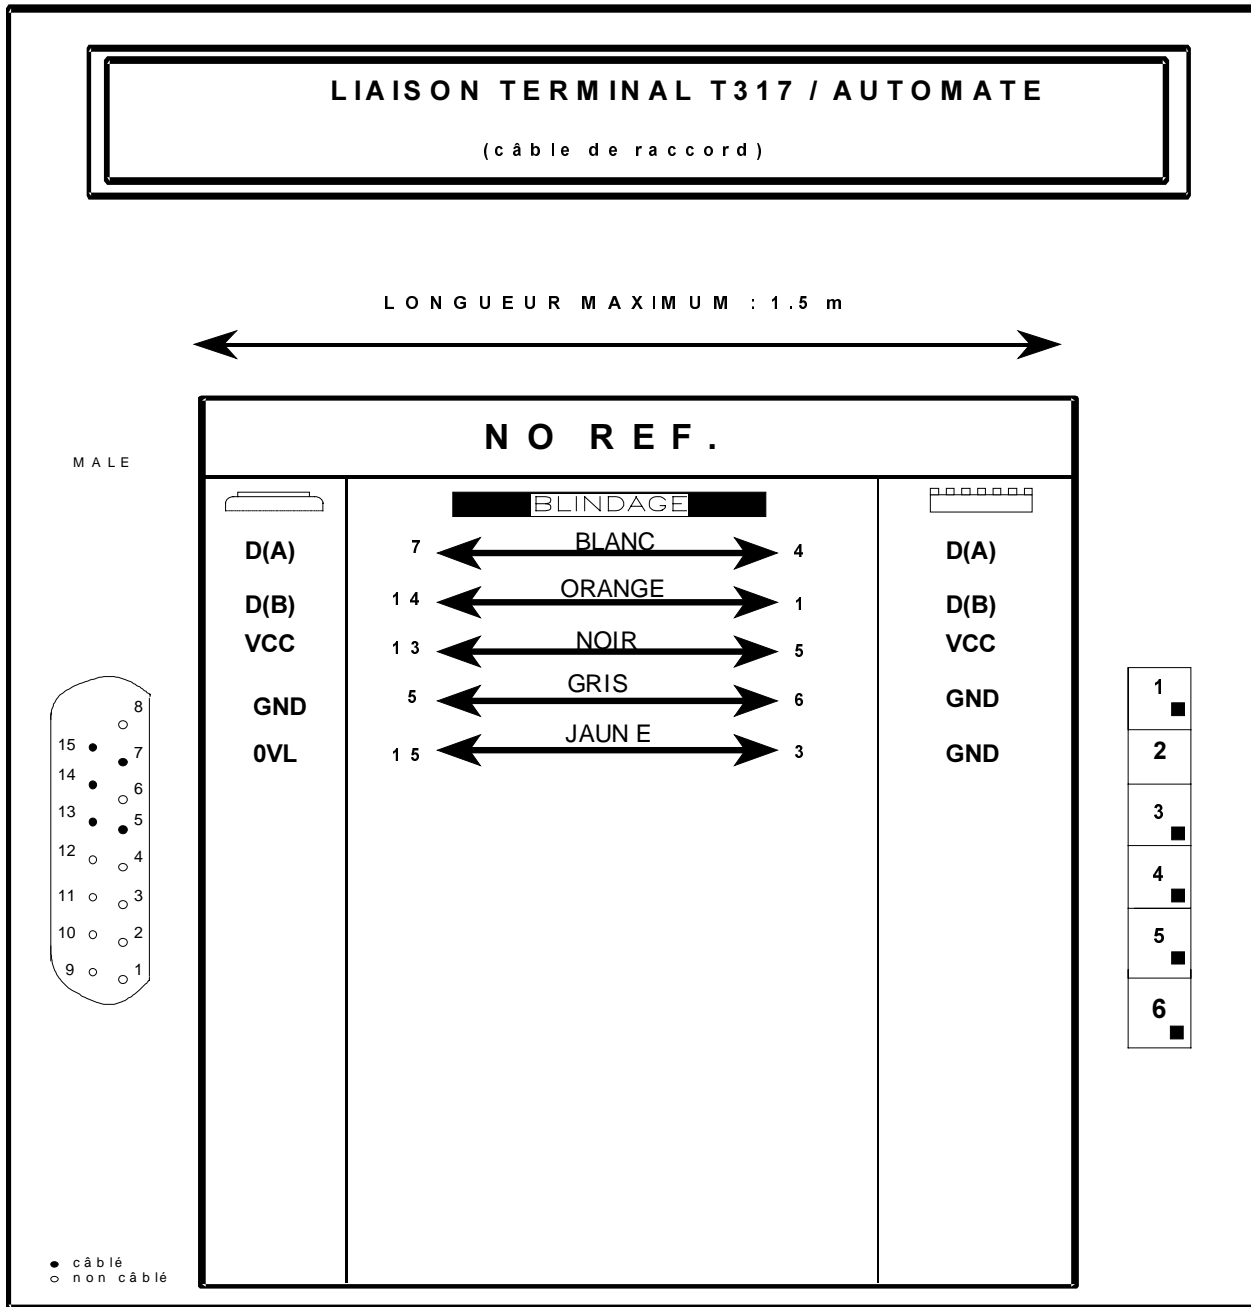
LIAISON TERMINAL T317 / AUTOMATE

(câble de raccord)

LONGUEUR MAXIMUM : 1.5 m

NO REF.

MALE

BLINDAGE

| | | | | |
|---|---|---|---|---|
| D(A) | 7 | BLANC | 4 | D(A) |
| D(B) | 14 | ORANGE | 1 | D(B) |
| VCC | 13 | NOIR | 5 | VCC |
| GND | 5 | GRIS | 6 | GND |
| 0VL | 15 | JAUN E | 3 | GND |

8
15 7
14 6
13 5
12 4
11 3
10 2
9 1

1
2
3
4
5
6

câblé
non câblé